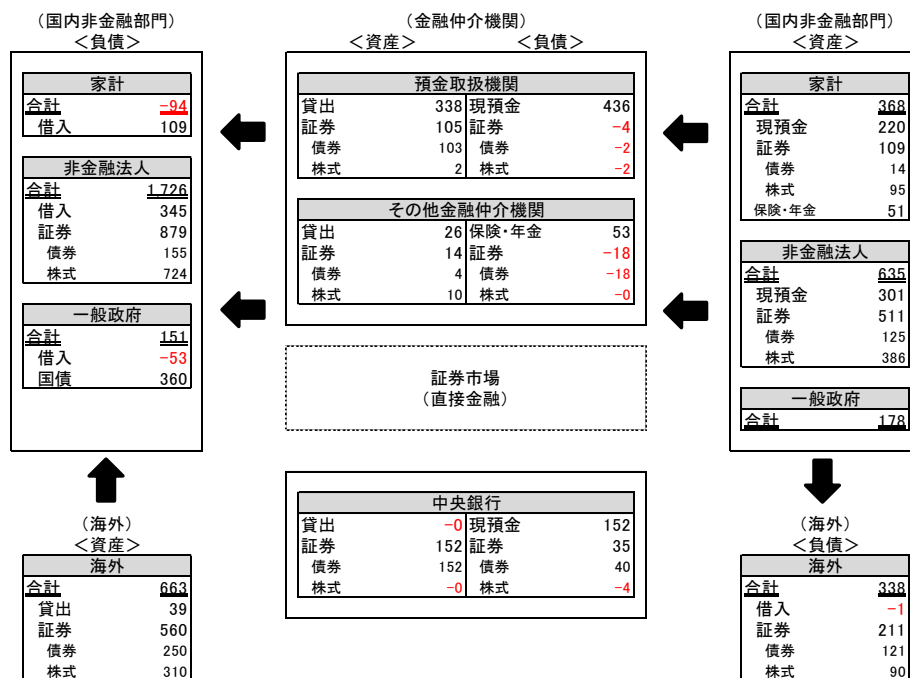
（国内非金融部門）
＜負債＞

| 家計 | |
|---|---|
| 合計 | −94 |
| 借入 | 109 |

| 非金融法人 | |
|---|---|
| 合計 | 1,726 |
| 借入 | 345 |
| 証券 | 879 |
| 債券 | 155 |
| 株式 | 724 |

| 一般政府 | |
|---|---|
| 合計 | 151 |
| 借入 | −53 |
| 国債 | 360 |

（金融仲介機関）
＜資産＞ ＜負債＞

| 預金取扱機関 | | | |
|---|---|---|---|
| 貸出 | 338 | 現預金 | 436 |
| 証券 | 105 | 証券 | −4 |
| 債券 | 103 | 債券 | −2 |
| 株式 | 2 | 株式 | −2 |

| その他金融仲介機関 | | | |
|---|---|---|---|
| 貸出 | 26 | 保険・年金 | 53 |
| 証券 | 14 | 証券 | −18 |
| 債券 | 4 | 債券 | −18 |
| 株式 | 10 | 株式 | −0 |

証券市場
（直接金融）

| 中央銀行 | | | |
|---|---|---|---|
| 貸出 | −0 | 現預金 | 152 |
| 証券 | 152 | 証券 | 35 |
| 債券 | 152 | 債券 | 40 |
| 株式 | −0 | 株式 | −4 |

（国内非金融部門）
＜資産＞

| 家計 | |
|---|---|
| 合計 | 368 |
| 現預金 | 220 |
| 証券 | 109 |
| 債券 | 14 |
| 株式 | 95 |
| 保険・年金 | 51 |

| 非金融法人 | |
|---|---|
| 合計 | 635 |
| 現預金 | 301 |
| 証券 | 511 |
| 債券 | 125 |
| 株式 | 386 |

| 一般政府 | |
|---|---|
| 合計 | 178 |

（海外）
＜資産＞

| 海外 | |
|---|---|
| 合計 | 663 |
| 貸出 | 39 |
| 証券 | 560 |
| 債券 | 250 |
| 株式 | 310 |

（海外）
＜負債＞

| 海外 | |
|---|---|
| 合計 | 338 |
| 借入 | −1 |
| 証券 | 211 |
| 債券 | 121 |
| 株式 | 90 |